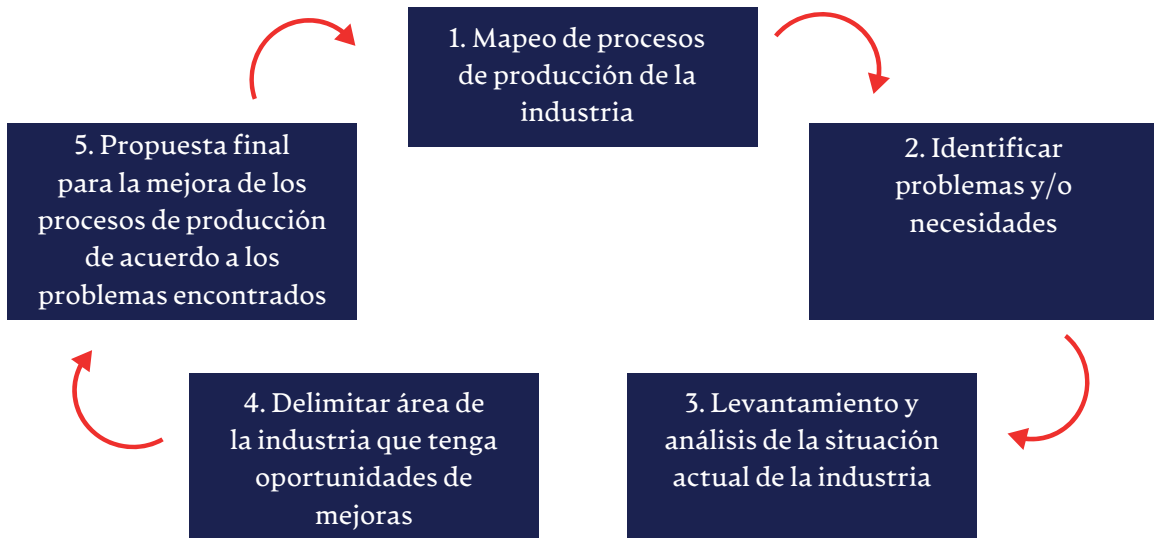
1. Mapeo de procesos de producción de la industria

2. Identificar problemas y/o necesidades

3. Levantamiento y análisis de la situación actual de la industria

4. Delimitar área de la industria que tenga oportunidades de mejoras

5. Propuesta final para la mejora de los procesos de producción de acuerdo a los problemas encontrados